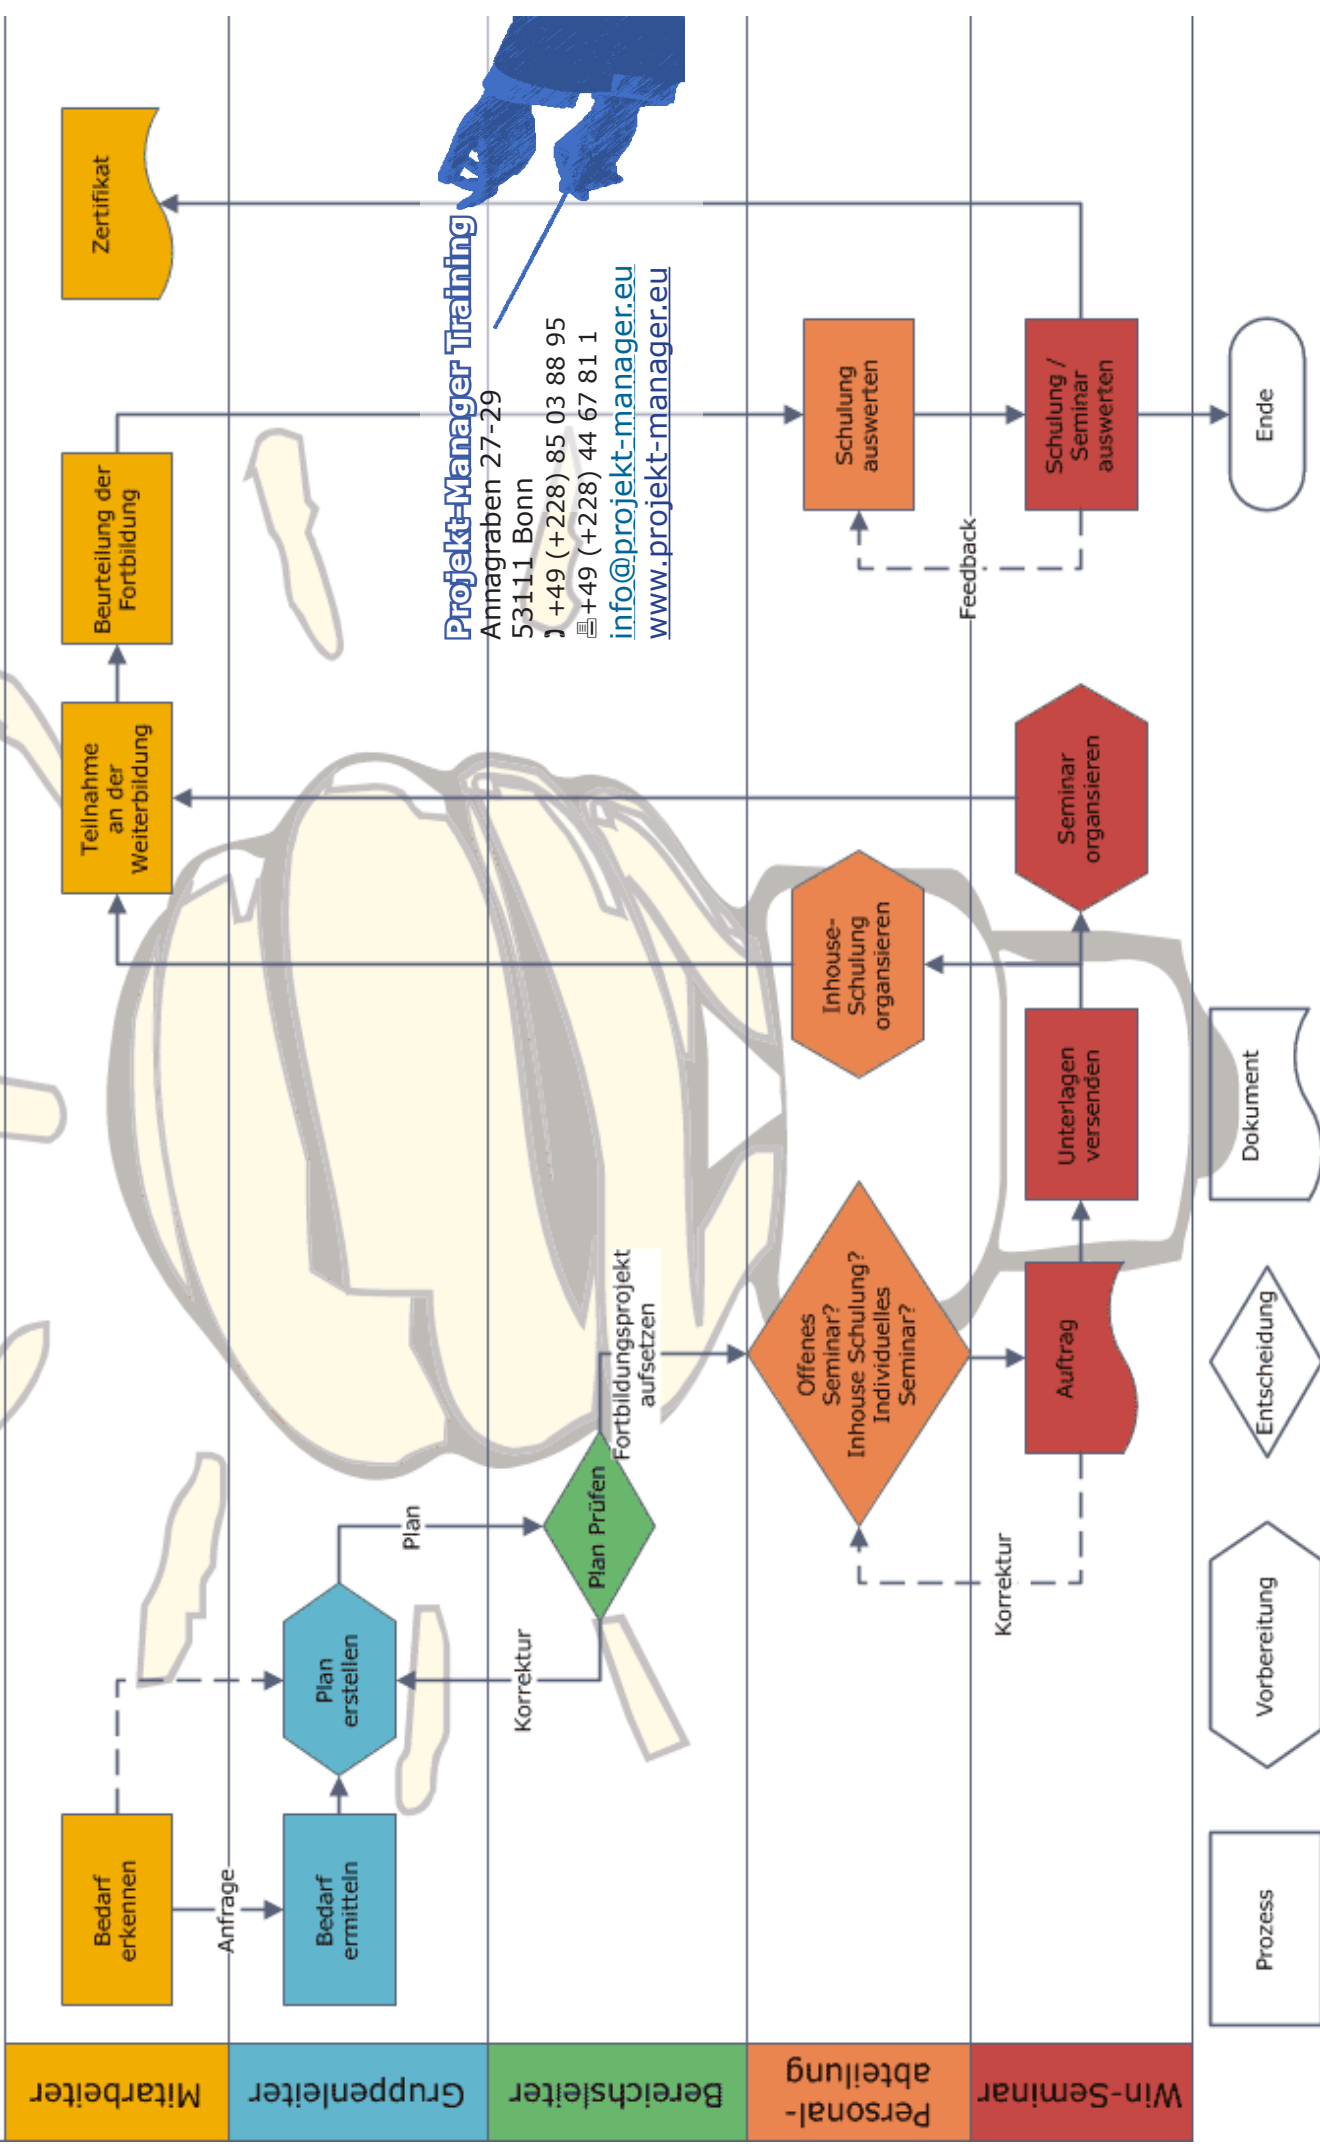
Mitarbeiter

Gruppenleiter

Bereichsleiter

Personal-abteilung

Win-Seminar

Bedarf erkennen

Anfrage

Bedarf ermitteln

Plan erstellen

Korrektur

Plan

Plan Prüfen

Fortbildungsprojekt aufsetzen

Offenes Seminar? Inhouse Schulung? Individuelles Seminar?

Korrektur

Auftrag

Unterlagen versenden

Inhouse-Schulung organsieren

Seminar organsieren

Teilnahme an der Weiterbildung

Beurteilung der Fortbildung

Zertifikat

Schulung auswerten

Feedback

Schulung / Seminar auswerten

Ende

Projekt-Manager Training
Annagraben 27-29
53111 Bonn
+49 (+228) 85 03 88 95
+49 (+228) 44 67 81 1
info@projekt-manager.eu
www.projekt-manager.eu

Prozess

Vorbereitung

Entscheidung

Dokument